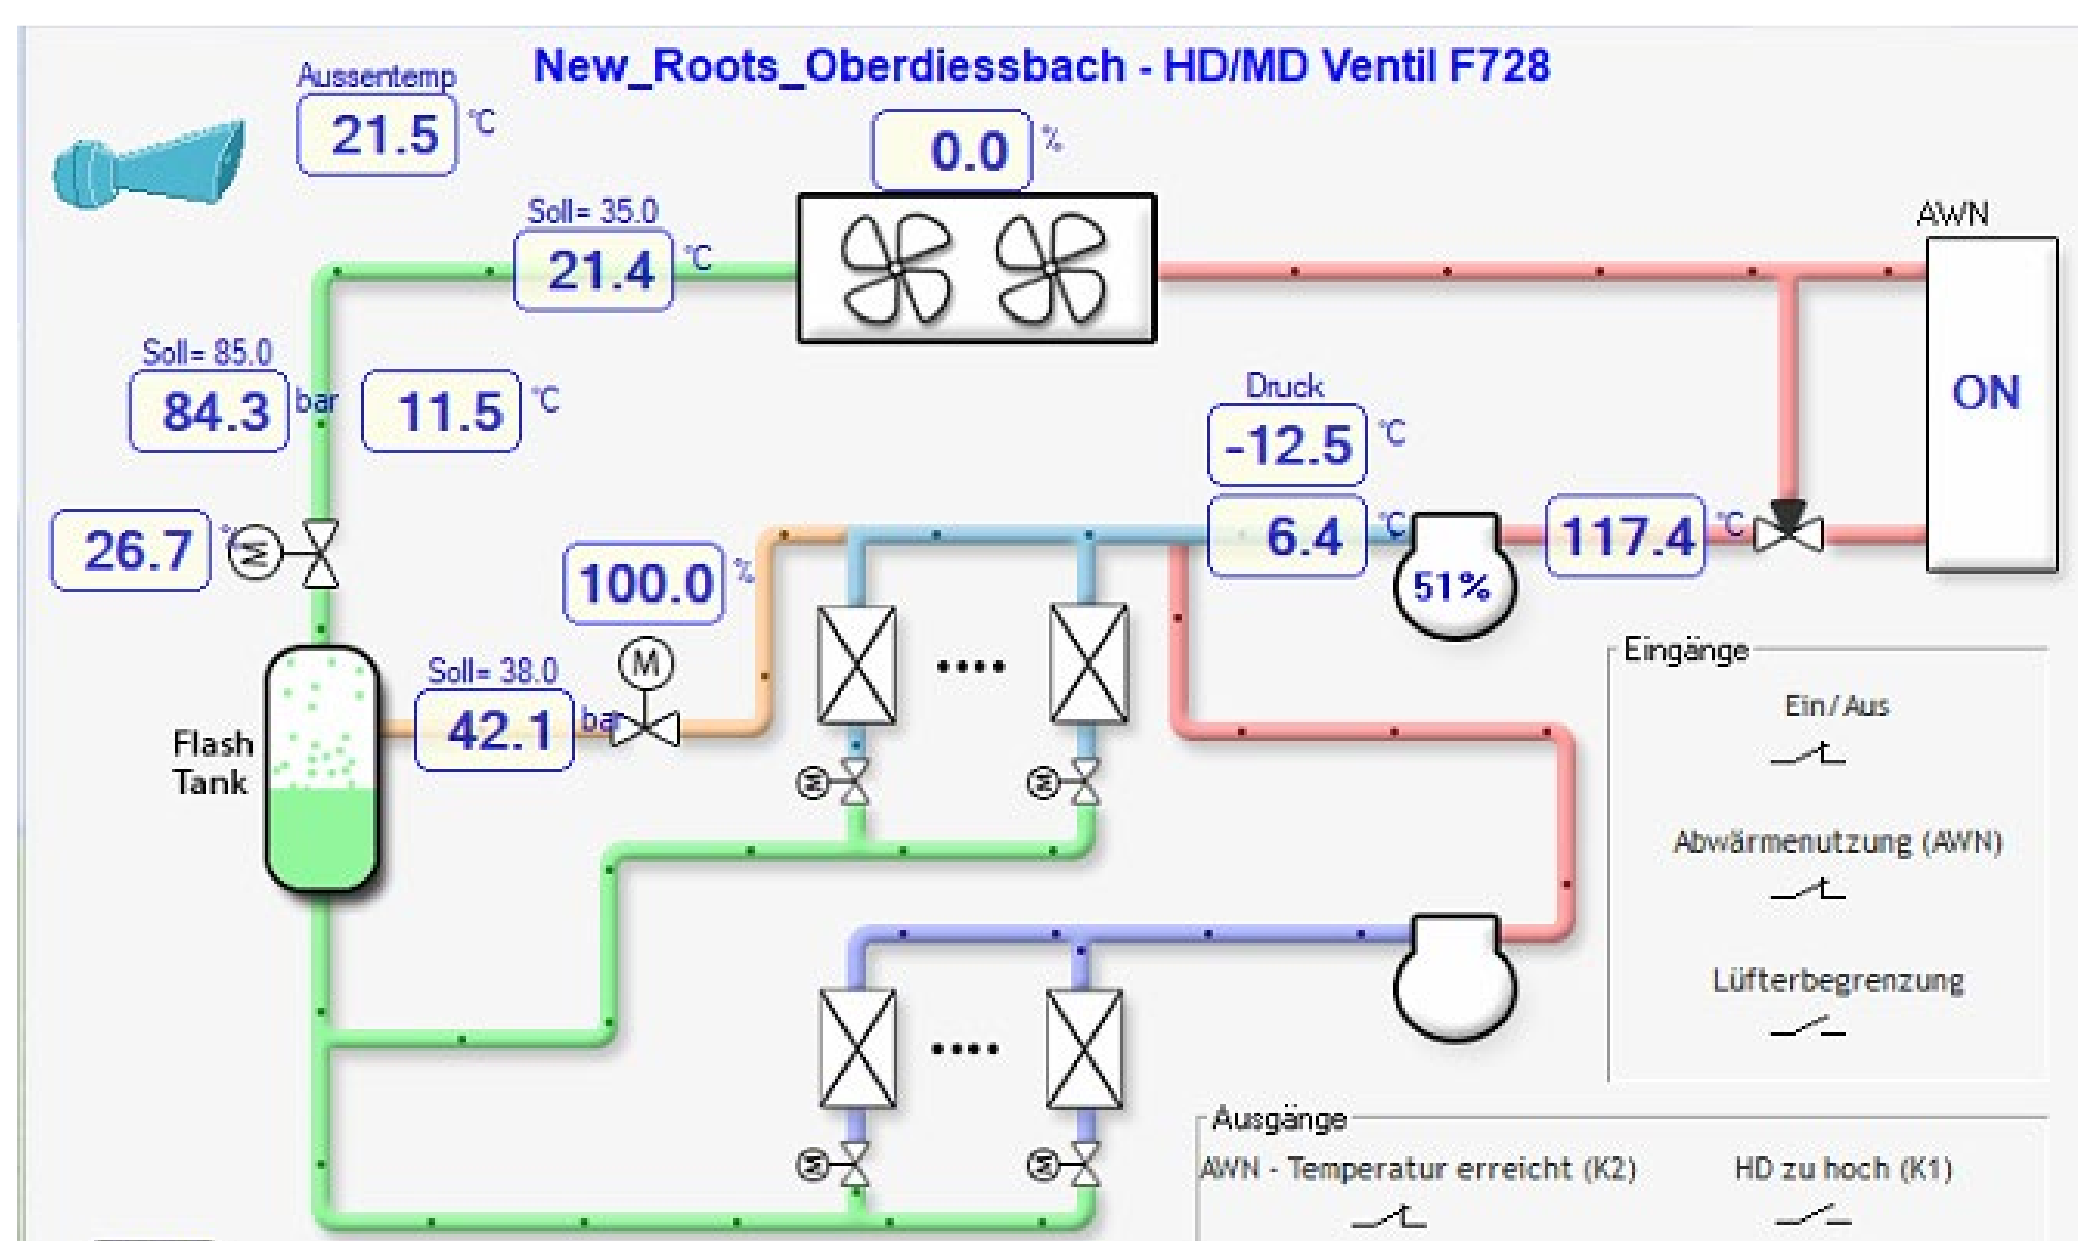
New_Roots_Oberdiessbach - HD/MD Ventil F728

Aussentemp
21.5 °C

0.0 %

Soll= 35.0
21.4 °C

AWN

ON

Soll= 85.0
84.3 bar
11.5 °C

Druck
-12.5 °C

26.7 %
M

6.4 °C
51%
117.4 °C

100.0 %

M
Soll= 38.0
42.1 bar

Flash Tank

....

....

Eingänge
Ein / Aus
Abwärmenutzung (AWN)
Lüfterbegrenzung

Ausgänge
AWN - Temperatur erreicht (K2)
HD zu hoch (K1)